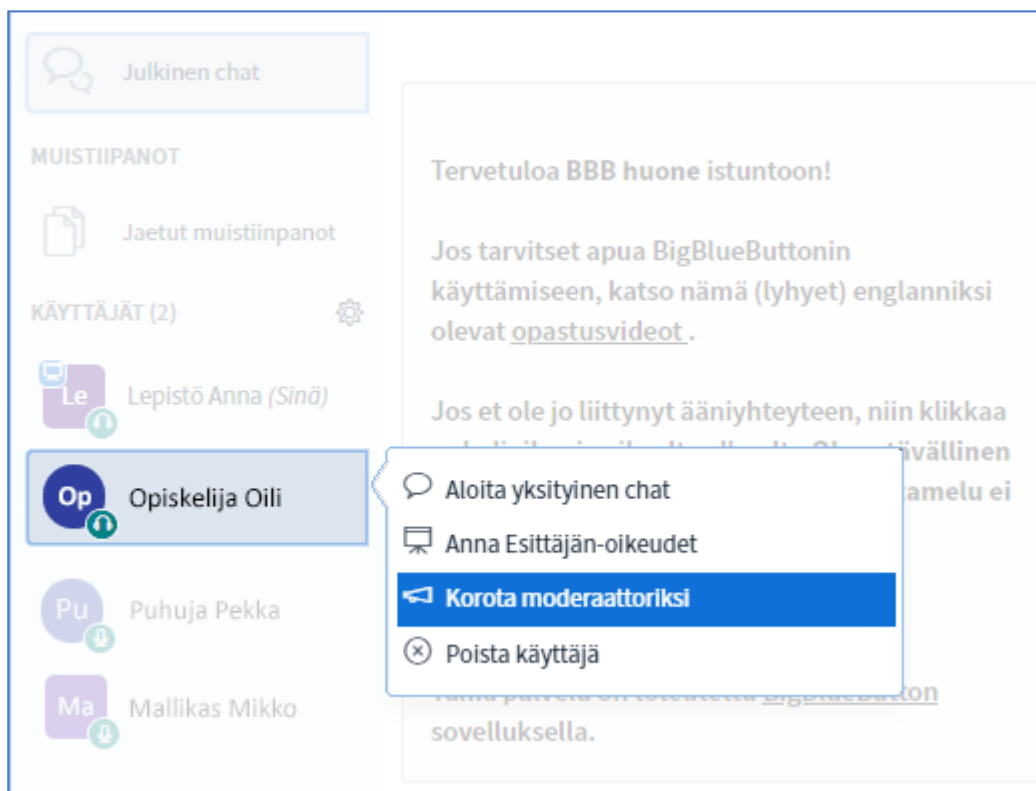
Julkinen chat

MUISTIIPANOT

Jaetut muistiinpanot

KÄYTTÄJÄT (2)

Le Lepistö Anna (Sinä)

Op Opiskelija Oili

Pu Puhuja Pekka

Ma Mallikas Mikko

Tervetuloa BBB huone istuntoon!

Jos tarvitset apua BigBlueButtonin käyttämiseen, katso nämä (lyhyet) englanniksi olevat opastusvideot .

Jos et ole jo liittynyt ääniyhteyteen, niin klikkaa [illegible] tävällinen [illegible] amelu ei

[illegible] BigBlueButton sovelluksella.

Aloita yksityinen chat

Anna Esittäjän-oikeudet

Korota moderaattoriksi

Poista käyttäjä